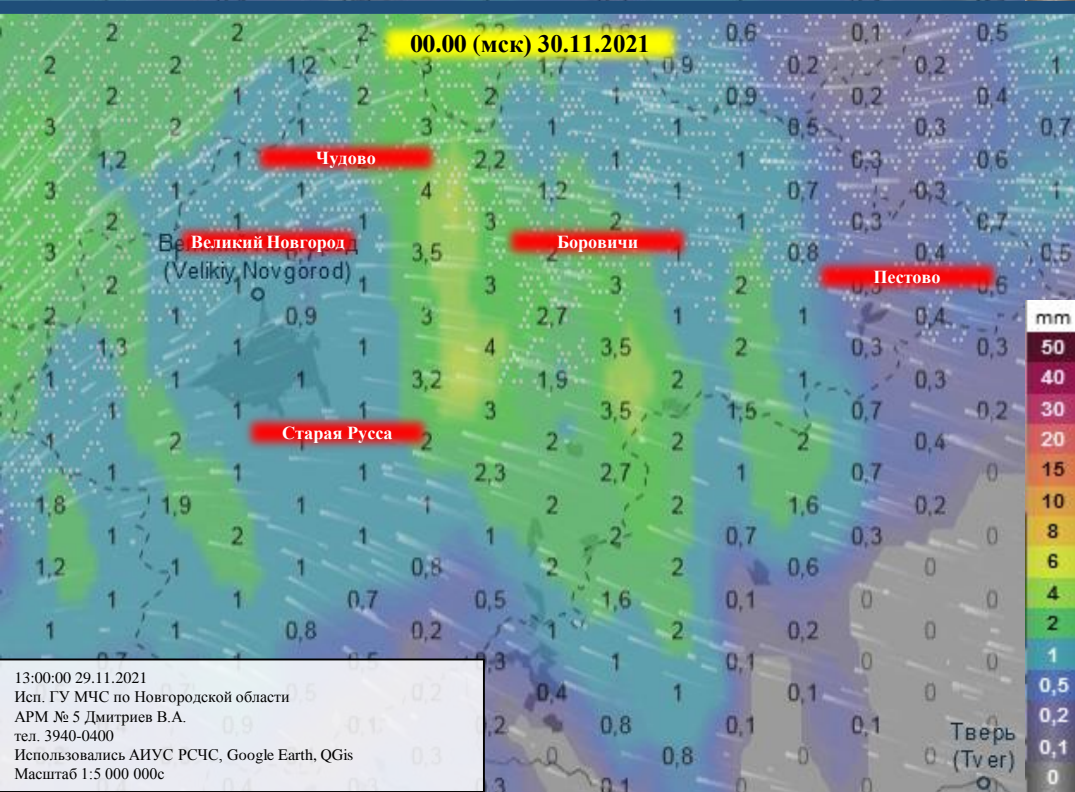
00.00 (мск) 30.11.2021

Чудово
Великий Новгород
(Velikiy Novgorod)
Боровичи
Пестово
Старая Русса
Тверь
(Tver)

| 2 | 2 | 2 | 2,2 | 0,6 | 0,6 | 0,1 | 0,5 |
|---|---|---|---|---|---|---|---|
| 2 | 2 | 1,2 | 3 | 1,7 | 0,9 | 0,2 | 0,2 | 1 |

mm
50
40
30
20
15
10
8
6
4
2
1
0,5
0,2
0,1
0

13:00:00 29.11.2021
Исп. ГУ МЧС по Новгородской области
АРМ № 5 Дмитриев В.А.
тел. 3940-0400
Использовались АИУС РСЧС, Google Earth, QGis
Масштаб 1:5 000 000с